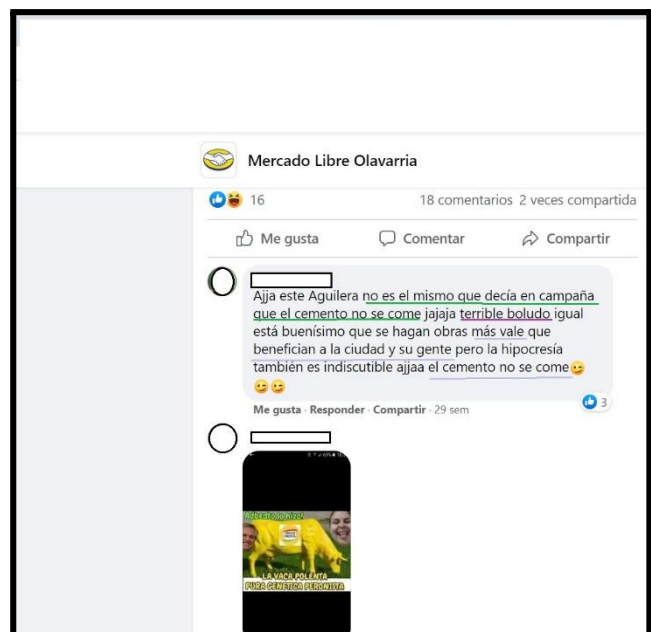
Mercado Libre Olavarria

16

18 comentarios 2 veces compartida

Me gusta

Comentar

Compartir

Ajja este Aguilera no es el mismo que decía en campaña que el cemento no se come jajaja terrible boludo igual está buenísimo que se hagan obras más vale que benefician a la ciudad y su gente pero la hipocresía también es indiscutible ajjaa el cemento no se come😉😉😉

3

Me gusta · Responder · Compartir · 29 sem

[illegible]

LA VACA POLENTA
PURA GENETICA PERONISTA